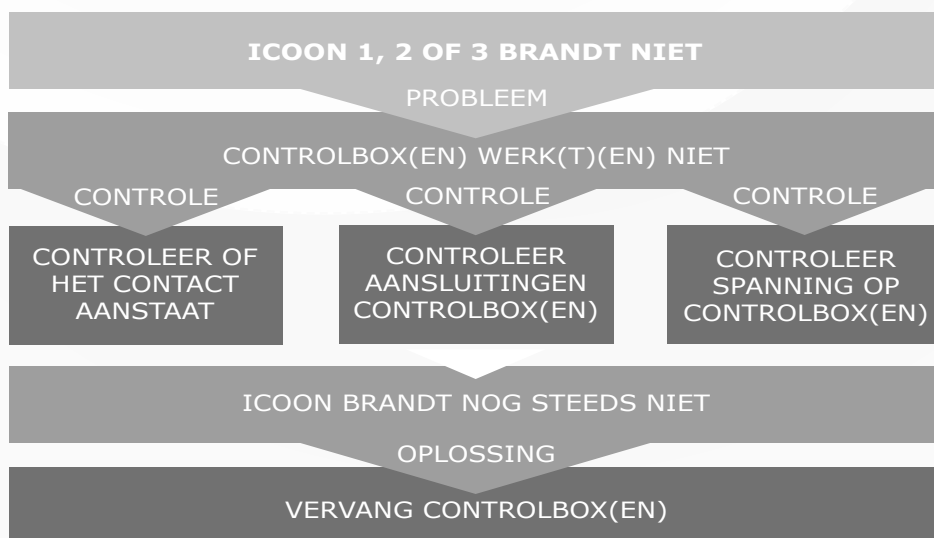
ICOON 1, 2 OF 3 BRANDT NIET

PROBLEEM

CONTROLBOX(EN) WERK(T)(EN) NIET

CONTROLE

CONTROLE

CONTROLE

CONTROLEER OF HET CONTACT AANSTAAT

CONTROLEER AANSLUITINGEN CONTROLBOX(EN)

CONTROLEER SPANNING OP CONTROLBOX(EN)

ICOON BRANDT NOG STEEDS NIET

OPLOSSING

VERVANG CONTROLBOX(EN)